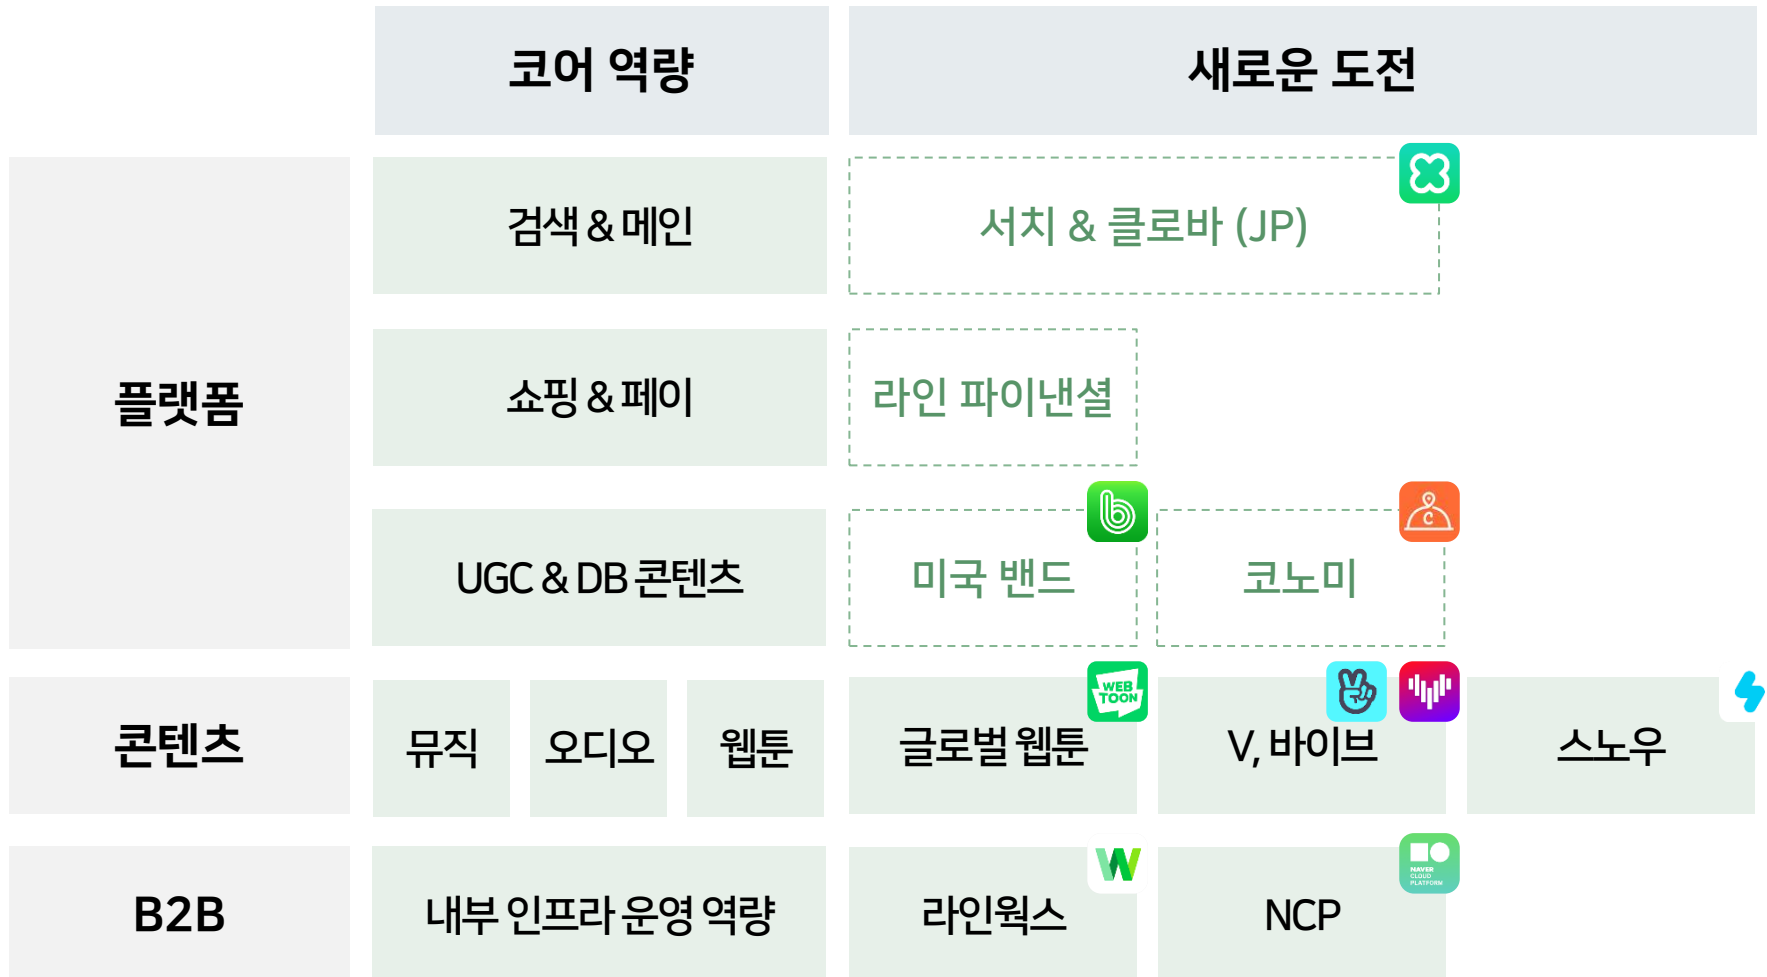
| | 코어 역량 | 새로운 도전 |
|---|---|---|
| 플랫폼 | 검색 & 메인 | 서치 & 클로바 (JP) |
| | 쇼핑 & 페이 | 라인 파이낸셜 |
| | UGC & DB 콘텐츠 | 미국 밴드, 코노미 |
| 콘텐츠 | 뮤직, 오디오, 웹툰 | 글로벌 웹툰, V, 바이브, 스노우 |
| B2B | 내부 인프라 운영 역량 | 라인웍스, NCP |

WEB TOON

NAVER CLOUD PLATFORM